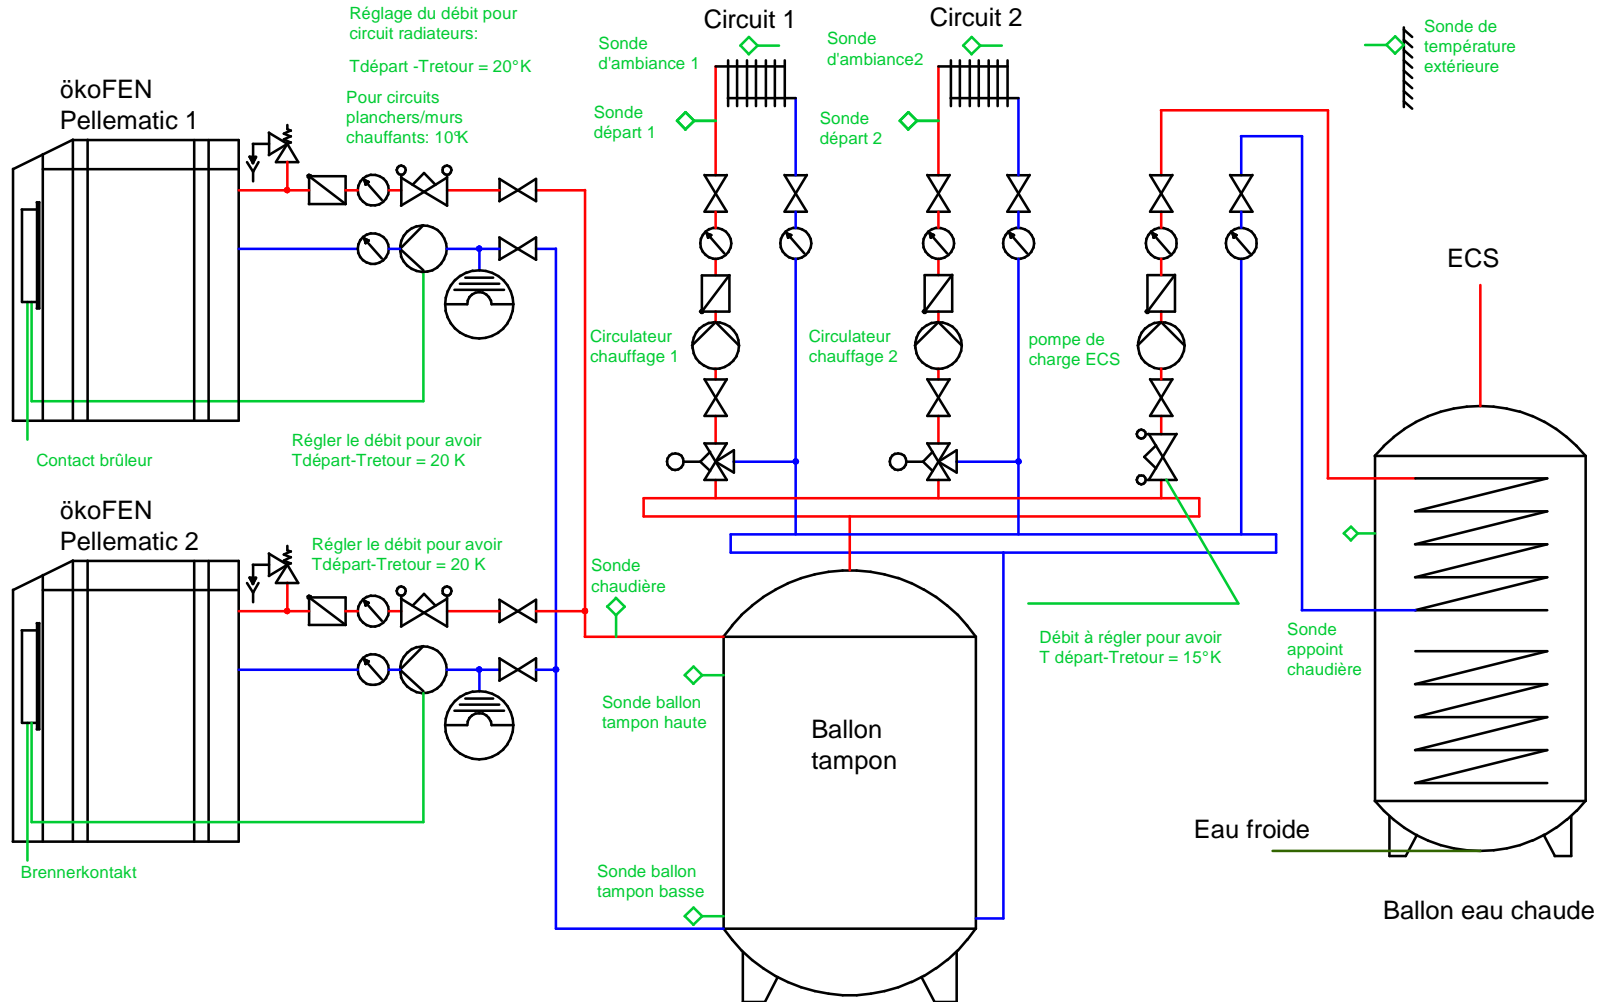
Réglage du débit pour circuit radiateurs:

Tdépart -Tretour = 20°K

Pour circuits planchers/murs chauffants: 10°K

ökoFEN Pellematic 1

Circuit 1

Circuit 2

Sonde d'ambiance 1

Sonde d'ambiance2

Sonde de température extérieure

Sonde départ 1

Sonde départ 2

ECS

Circulateur chauffage 1

Circulateur chauffage 2

pompe de charge ECS

Contact brûleur

Régler le débit pour avoir Tdépart-Tretour = 20 K

ökoFEN Pellematic 2

Régler le débit pour avoir Tdépart-Tretour = 20 K

Sonde chaudière

Débit à régler pour avoir T départ-Tretour = 15°K

Sonde appoint chaudière

Sonde ballon tampon haute

Ballon tampon

Eau froide

Brennerkontakt

Sonde ballon tampon basse

Ballon eau chaude